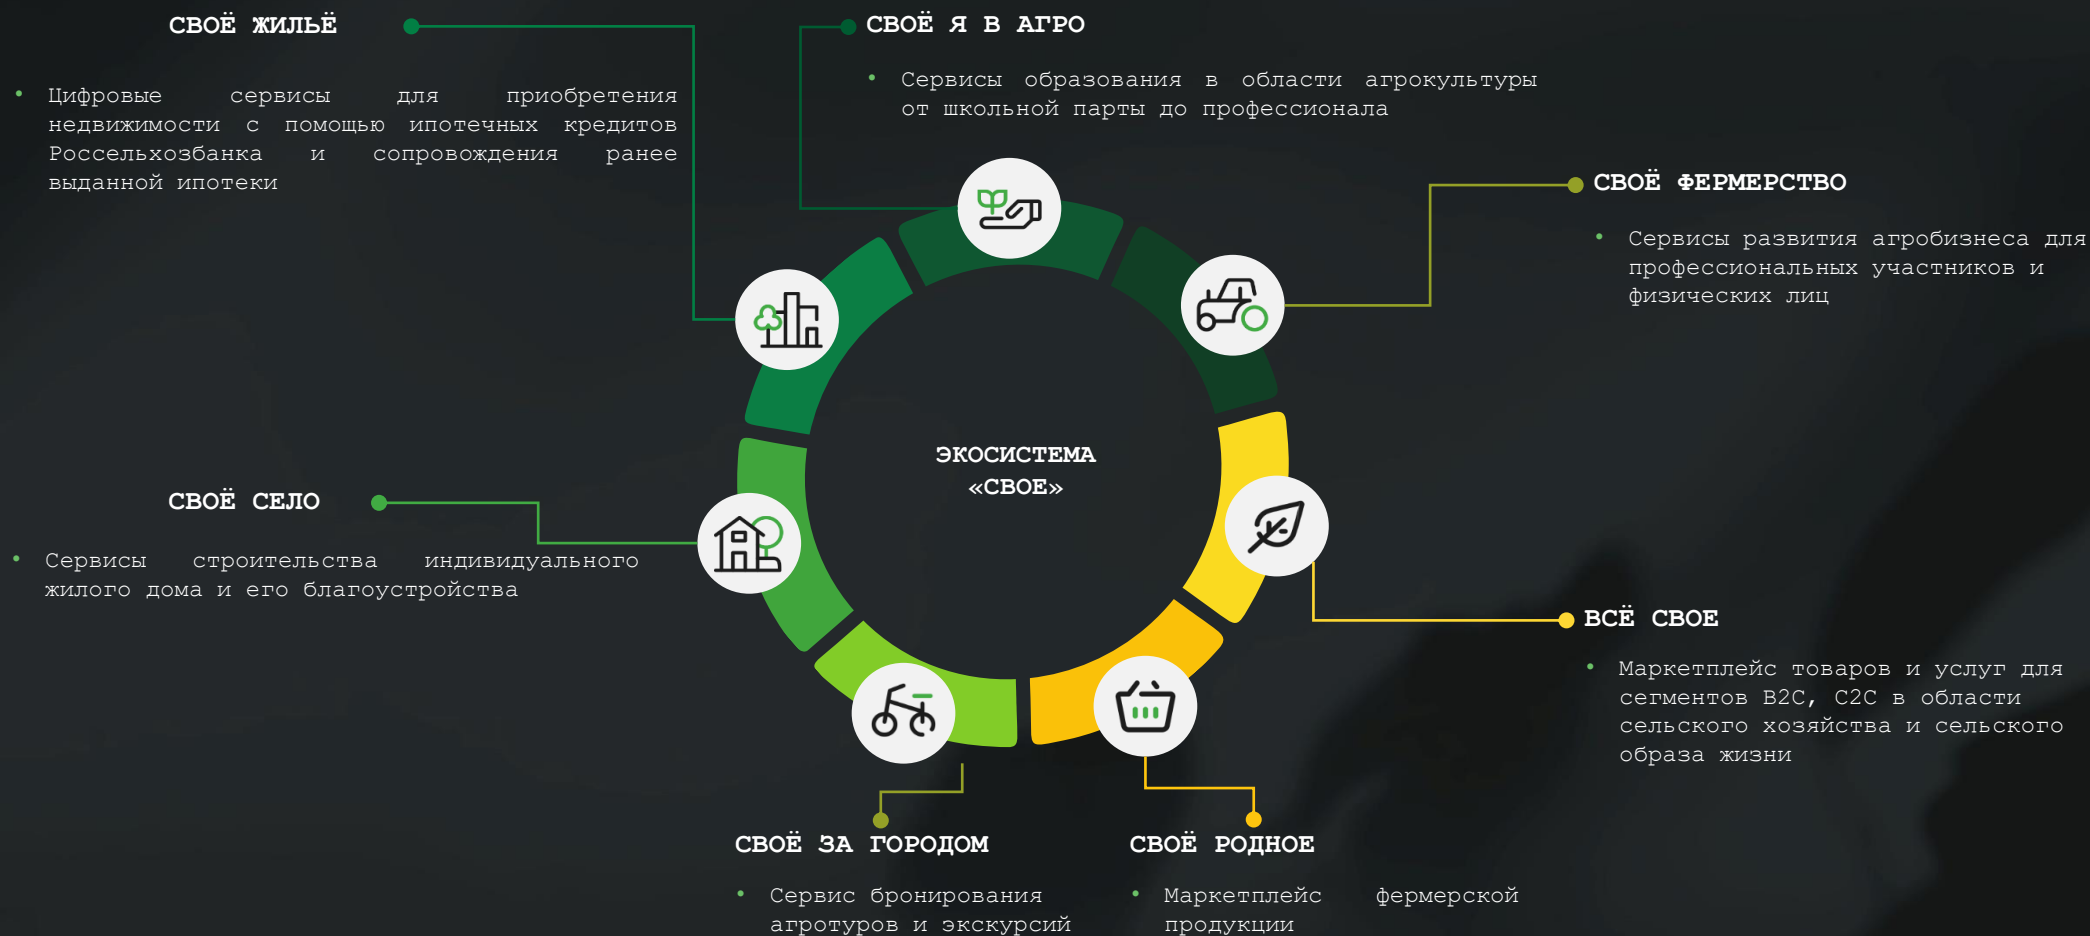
СВОЁ ЖИЛЬЁ

• Цифровые сервисы для приобретения недвижимости с помощью ипотечных кредитов Россельхозбанка и сопровождения ранее выданной ипотеки

СВОЁ Я В АГРО

• Сервисы образования в области агрокультуры от школьной парты до профессионала

СВОЁ ФЕРМЕРСТВО

• Сервисы развития агробизнеса для профессиональных участников и физических лиц

ЭКОСИСТЕМА «СВОЕ»

СВОЁ СЕЛО

• Сервисы строительства индивидуального жилого дома и его благоустройства

ВСЁ СВОЕ

• Маркетплейс товаров и услуг для сегментов B2C, C2C в области сельского хозяйства и сельского образа жизни

СВОЁ ЗА ГОРОДОМ

• Сервис бронирования агротуров и экскурсий

СВОЁ РОДНОЕ

• Маркетплейс фермерской продукции